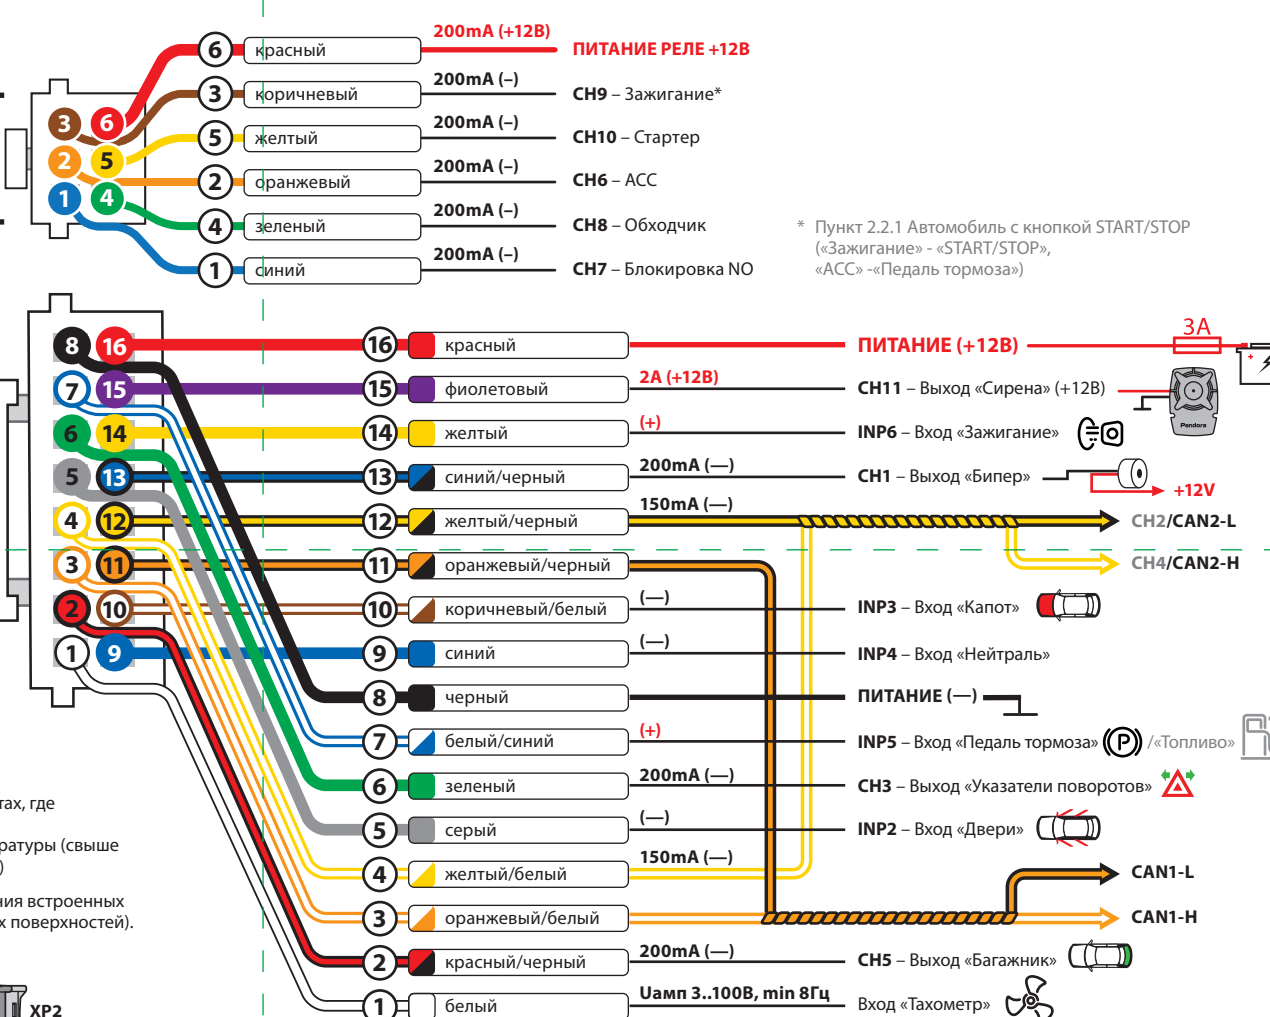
6 красный 200mA (+12В) ПИТАНИЕ РЕЛЕ +12В
3 коричневый 200mA (–) CH9 – Зажигание*
5 желтый 200mA (–) CH10 – Стартер
2 оранжевый 200mA (–) CH6 – ACC
4 зеленый 200mA (–) CH8 – Обходчик
1 синий 200mA (–) CH7 – Блокировка NO

3 6
2 5
1 4

* Пункт 2.2.1 Автомобиль с кнопкой START/STOP («Зажигание» - «START/STOP», «ACC» -«Педаль тормоза»)

8 16
7 15
6 14
5 13
4 12
3 11
2 10
1 9

16 красный ПИТАНИЕ (+12В) 3А
15 фиолетовый 2А (+12В) CH11 – Выход «Сирена» (+12В)
14 желтый (+) INP6 – Вход «Зажигание»
13 синий/черный 200mA (—) CH1 – Выход «Бипер» +12V
12 желтый/черный 150mA (—) CH2/CAN2-L
11 оранжевый/черный CH4/CAN2-H
10 коричневый/белый (—) INP3 – Вход «Капот»
9 синий (—) INP4 – Вход «Нейтраль»
8 черный ПИТАНИЕ (—)
7 белый/синий (+) INP5 – Вход «Педаль тормоза» /«Топливо»
6 зеленый 200mA (—) CH3 – Выход «Указатели поворотов»
5 серый (—) INP2 – Вход «Двери»
4 желтый/белый 150mA (—) CAN1-L
3 оранжевый/белый CAN1-H
2 красный/черный 200mA (—) CH5 – Выход «Багажник»
1 белый Uамп 3..100В, min 8Гц Вход «Тахометр»

Pandora

тах, где
ратуры (свыше )
ния встроенных х поверхностей).
XP2